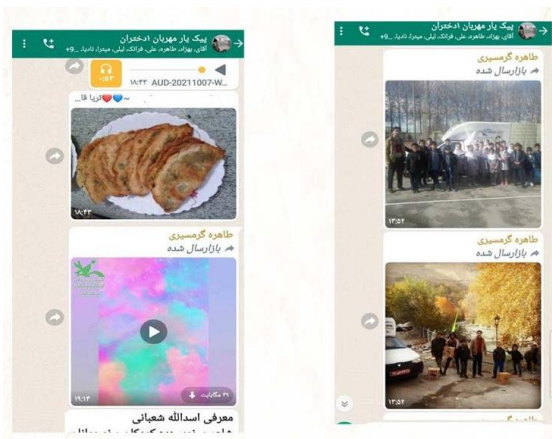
پیک یار مهربان ادخلران
آقای بهزاد، طاهره، علی، فرانک لیلی، میترا، نادیا، ...9+

۰:۵۳
AUD-20211007-W...
۱۸:۴۳
...ثریا قا

۱۸:۴۳

طاهره گرمسیری
بازارسال شده

۲۱ مگابایت

۱۹:۱۳

معرفی اسدالله شعبانی
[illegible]

پیک یار مهربان ادخلران
آقای بهزاد، طاهره، علی، فرانک لیلی، میترا، نادیا، ...9+

طاهره گرمسیری
بازارسال شده

۱۳:۵۲

طاهره گرمسیری
بازارسال شده

۱۳:۵۲